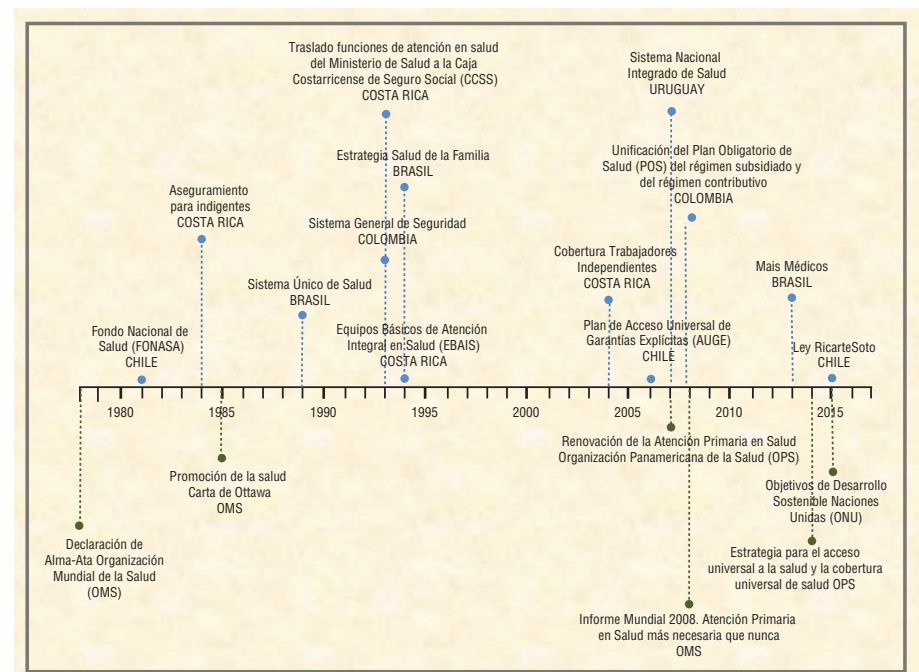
Traslado funciones de atención en salud del Ministerio de Salud a la Caja Costarricense de Seguro Social (CCSS)
COSTA RICA

Sistema Nacional Integrado de Salud
URUGUAY

Estrategia Salud de la Familia
BRASIL

Unificación del Plan Obligatorio de Salud (POS) del régimen subsidiado y del régimen contributivo
COLOMBIA

Aseguramiento para indigentes
COSTA RICA

Sistema General de Seguridad
COLOMBIA

Cobertura Trabajadores Independientes
COSTA RICA

Mais Médicos
BRASIL

Sistema Único de Salud
BRASIL

Fondo Nacional de Salud (FONASA)
CHILE

Equipos Básicos de Atención Integral en Salud (EBAIS)
COSTA RICA

Plan de Acceso Universal de Garantías Explícitas (AUGE)
CHILE

Ley RicarteSoto
CHILE

1980 1985 1990 1995 2000 2005 2010 2015

Renovación de la Atención Primaria en Salud
Organización Panamericana de la Salud (OPS)

Promoción de la salud
Carta de Ottawa
OMS

Objetivos de Desarrollo Sostenible Naciones Unidas (ONU)

Declaración de Alma-Ata Organización Mundial de la Salud (OMS)

Estrategia para el acceso universal a la salud y la cobertura universal de salud OPS

Informe Mundial 2008. Atención Primaria en Salud más necesaria que nunca
OMS